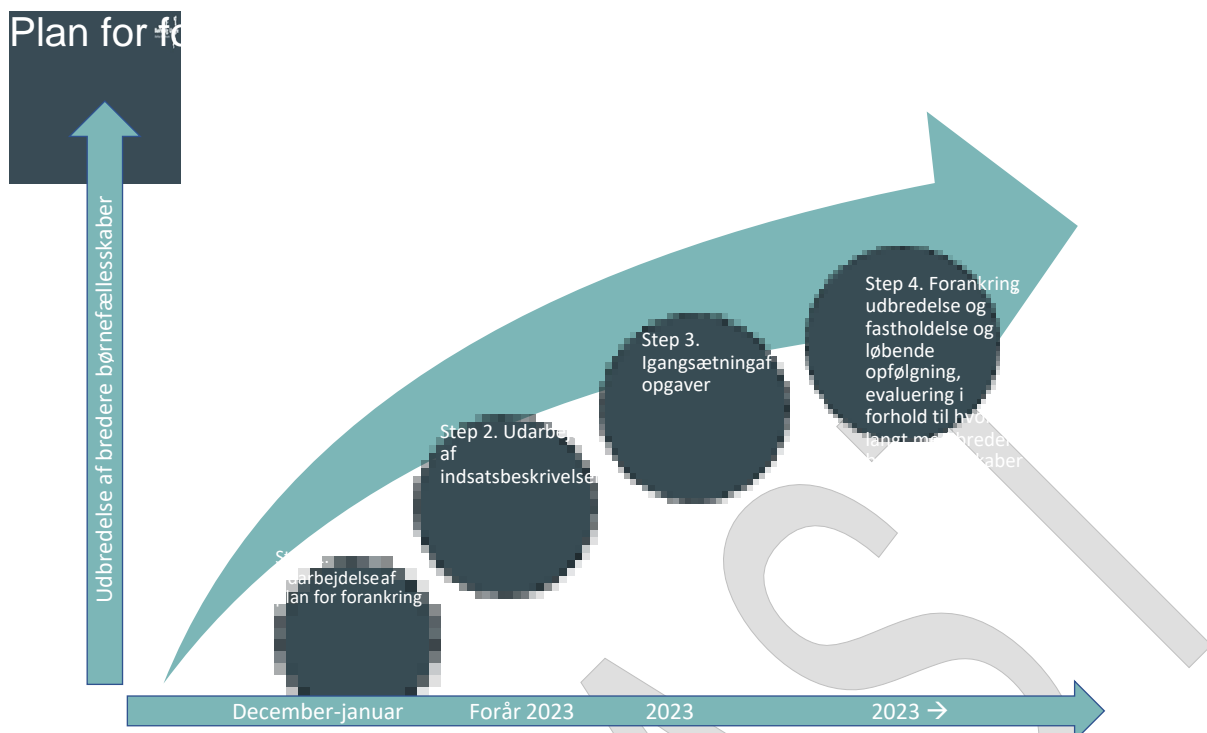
Plan for f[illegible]

Udbredelse af bredere børnefællesskaber

St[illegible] udarbejdelseaf plan for forankring

Step 2. Udarbej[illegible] af indsatsbeskrivelser

Step 3. Igangsætningaf opgaver

Step 4. Forankring udbredelse og fastholdelse og løbende opfølgning, evaluering i forhold til hvo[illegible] langt m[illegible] bredere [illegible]kaber

December-januar
Forår 2023
2023
2023 →